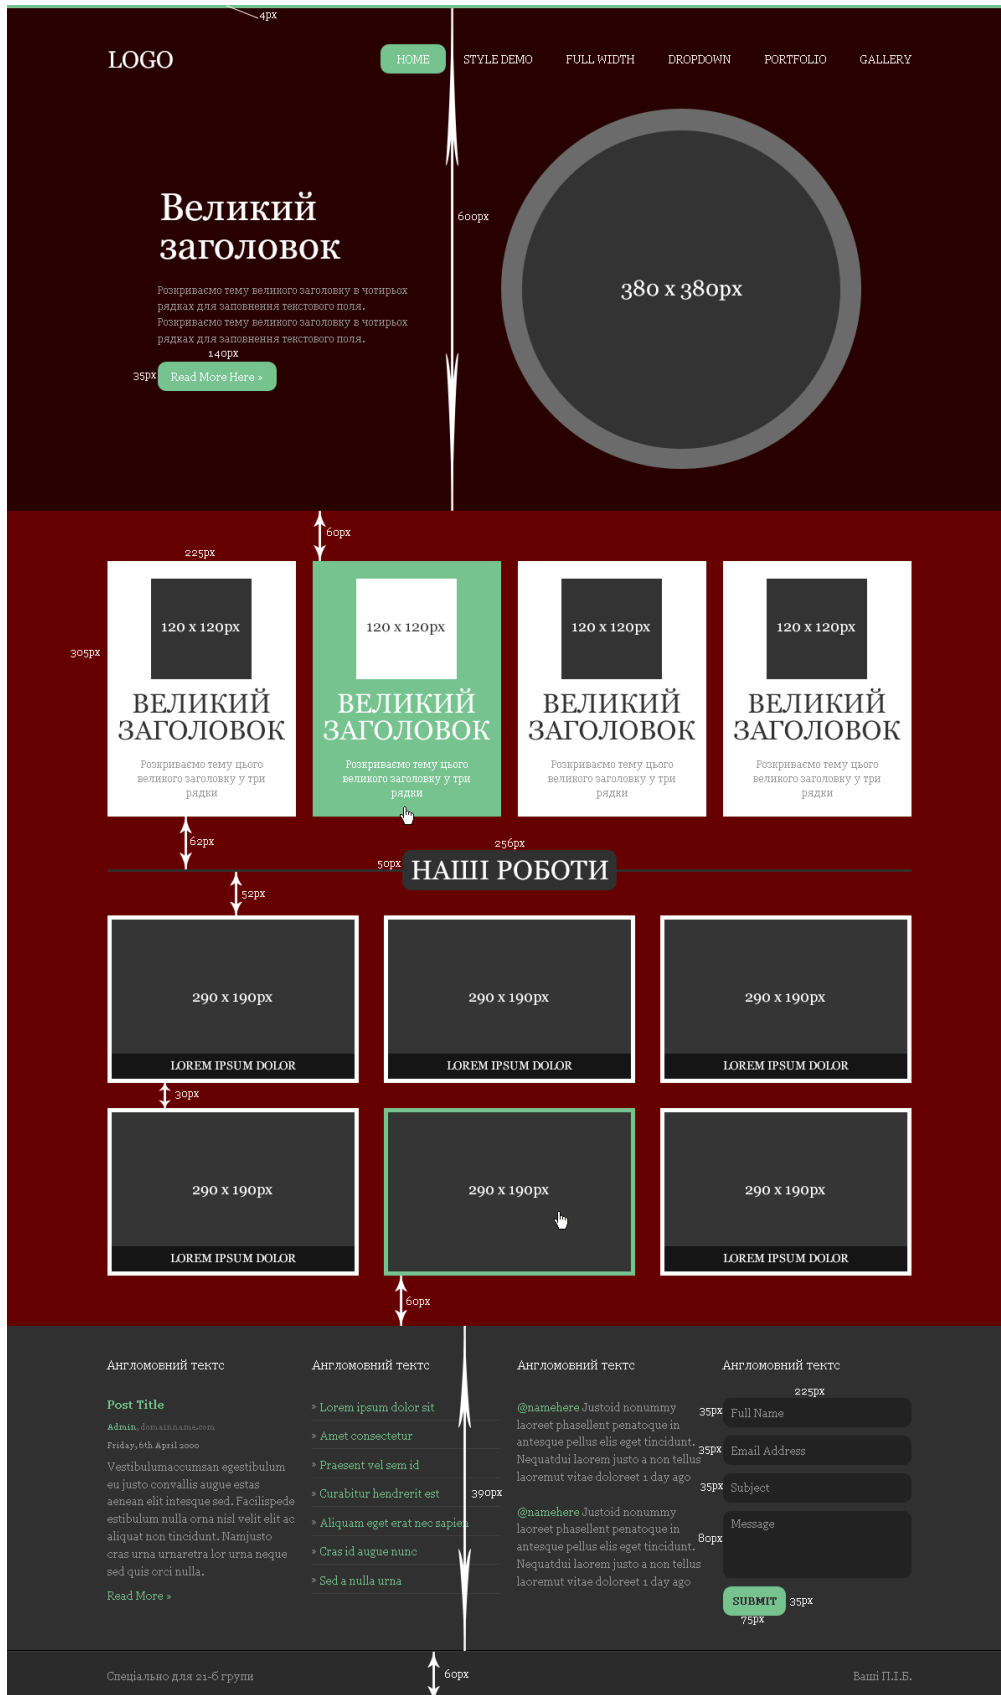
4px

LOGO

HOME STYLE DEMO FULL WIDTH DROPDOWN PORTFOLIO GALLERY

Великий заголовок

Розкриваємо тему великого заголовку в чотирьох рядках для заповнення текстового поля. Розкриваємо тему великого заголовку в чотирьох рядках для заповнення текстового поля.

140px

35px Read More Here »

600px

380 x 380px

60px

225px

305px

120 x 120px

ВЕЛИКИЙ ЗАГОЛОВОК

Розкриваємо тему цього великого заголовку у три рядки

120 x 120px

ВЕЛИКИЙ ЗАГОЛОВОК

Розкриваємо тему цього великого заголовку у три рядки

120 x 120px

ВЕЛИКИЙ ЗАГОЛОВОК

Розкриваємо тему цього великого заголовку у три рядки

120 x 120px

ВЕЛИКИЙ ЗАГОЛОВОК

Розкриваємо тему цього великого заголовку у три рядки

62px

256px

50px НАШІ РОБОТИ

52px

290 x 190px
LOREM IPSUM DOLOR

290 x 190px
LOREM IPSUM DOLOR

290 x 190px
LOREM IPSUM DOLOR

30px

290 x 190px
LOREM IPSUM DOLOR

290 x 190px

290 x 190px
LOREM IPSUM DOLOR

60px

Англомовний текст

Post Title

Admin, domainname.com

Friday, 6th April 2000

Vestibulumaccumsan egestibulum eu justo convallis augue estas aenean elit intesque sed. Facilispede estibulum nulla orna nisl velit elit ac aliquat non tincidunt. Namjusto cras urna urnaretra lor urna neque sed quis orci nulla.

Read More »

Англомовний текст

» Lorem ipsum dolor sit
» Amet consectetur
» Praesent vel sem id
» Curabitur hendrerit est
» Aliquam eget erat nec sapien
» Cras id augue nunc
» Sed a nulla urna

390px

Англомовний текст

@namehere Justoid nonummy laoreet phasellent penatoque in antesque pellus elis eget tincidunt. Nequatdui laorem justo a non tellus laoremut vitae doloreet 1 day ago

@namehere Justoid nonummy laoreet phasellent penatoque in antesque pellus elis eget tincidunt. Nequatdui laorem justo a non tellus laoremut vitae doloreet 1 day ago

Англомовний текст

225px

35px Full Name

35px Email Address

35px Subject

80px Message

SUBMIT 35px

75px

Спеціально для 21-6 групи

60px

Ваші П.І.Б.